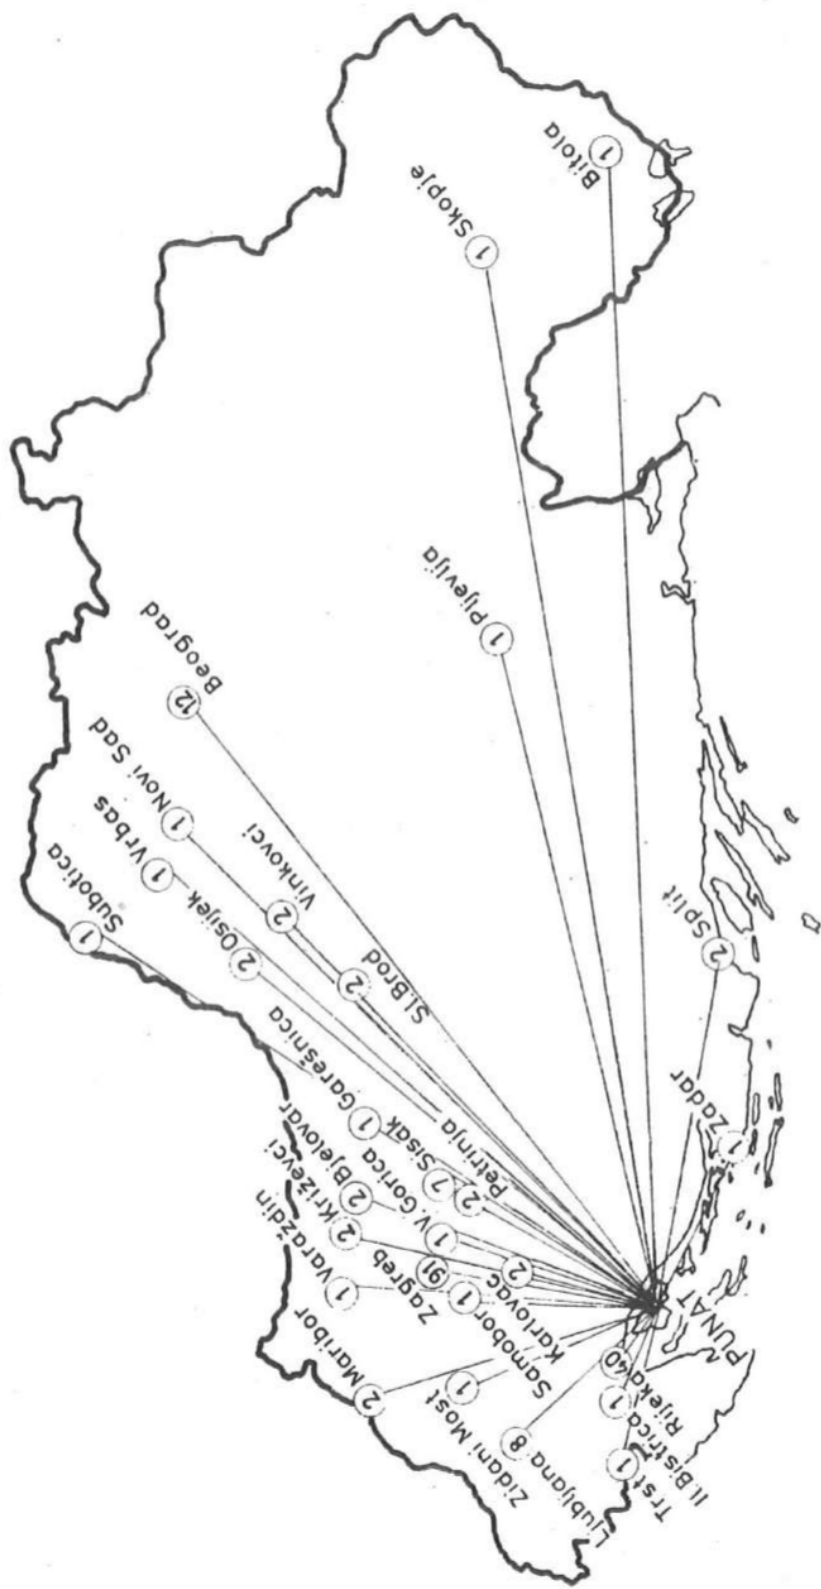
1 Bitola
1 Skopje
1 Pljevlja
12 Beograd
1 Novi Sad
1 Vrbas
1 Subotica
2 Vinkovci
2 Osijek
2 Sl.Brod
2 Split
Garešnica
1 Sisak
2 Petrinja
1 Zadar
2 Bjelovar
1 V. Gorica
2 Križevci
91 Zagreb
2 Karlovac
1 Varaždin
1 Samobor
PUNAT
40 Rijeka
1 Il. Bistrica
1 Trst
2 Maribor
1 Zidani Most
8 Ljubljana